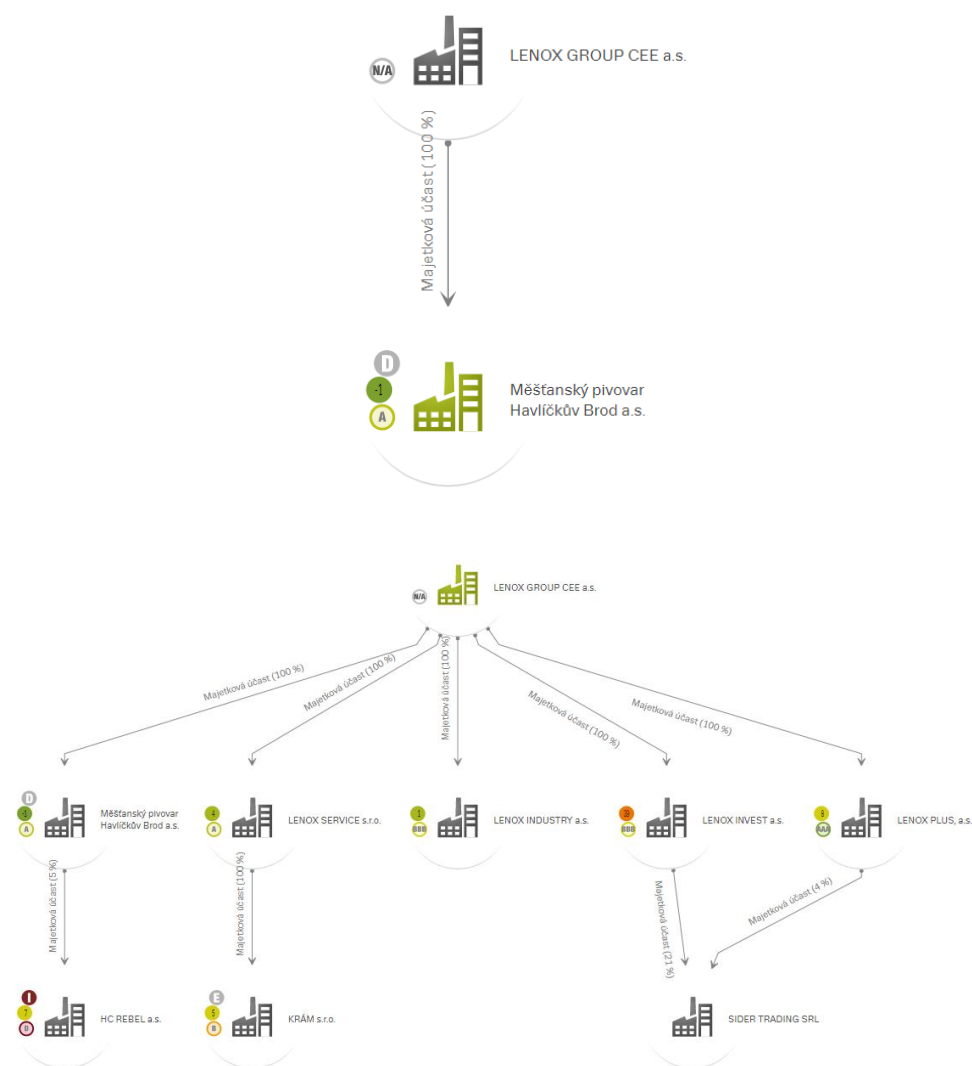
N/A
LENOX GROUP CEE a.s.

Majetková účast (100 %)

D
-1
A
Měšťanský pivovar Havlíčkův Brod a.s.

N/A
LENOX GROUP CEE a.s.

Majetková účast (100 %)
Majetková účast (100 %)
Majetková účast (100 %)
Majetková účast (100 %)
Majetková účast (100 %)

D
3
A
Měšťanský pivovar Havlíčkův Brod a.s.

4
A
LENOX SERVICE s.r.o.

1
BBB
LENOX INDUSTRY a.s.

28
BBB
LENOX INVEST a.s.

8
AAA
LENOX PLUS, a.s.

Majetková účast (5 %)
Majetková účast (100 %)
Majetková účast (21 %)
Majetková účast (4 %)

I
7
D
HC REBEL a.s.

E
5
B
KRÁM s.r.o.

SIDER TRADING SRL